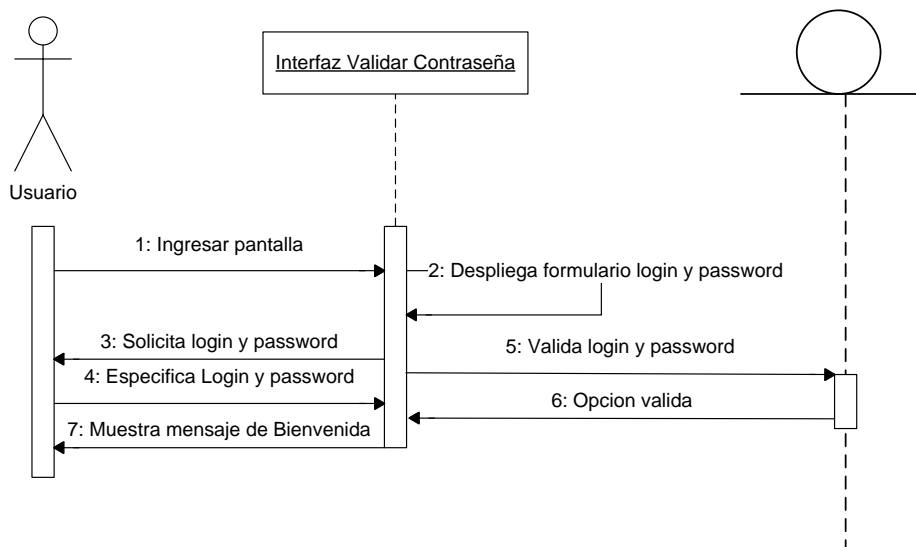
Usuario

Interfaz Validar Contraseña

1: Ingresar pantalla

2: Despliega formulario login y password

3: Solicita login y password

4: Especifica Login y password

5: Valida login y password

6: Opcion valida

7: Muestra mensaje de Bienvenida